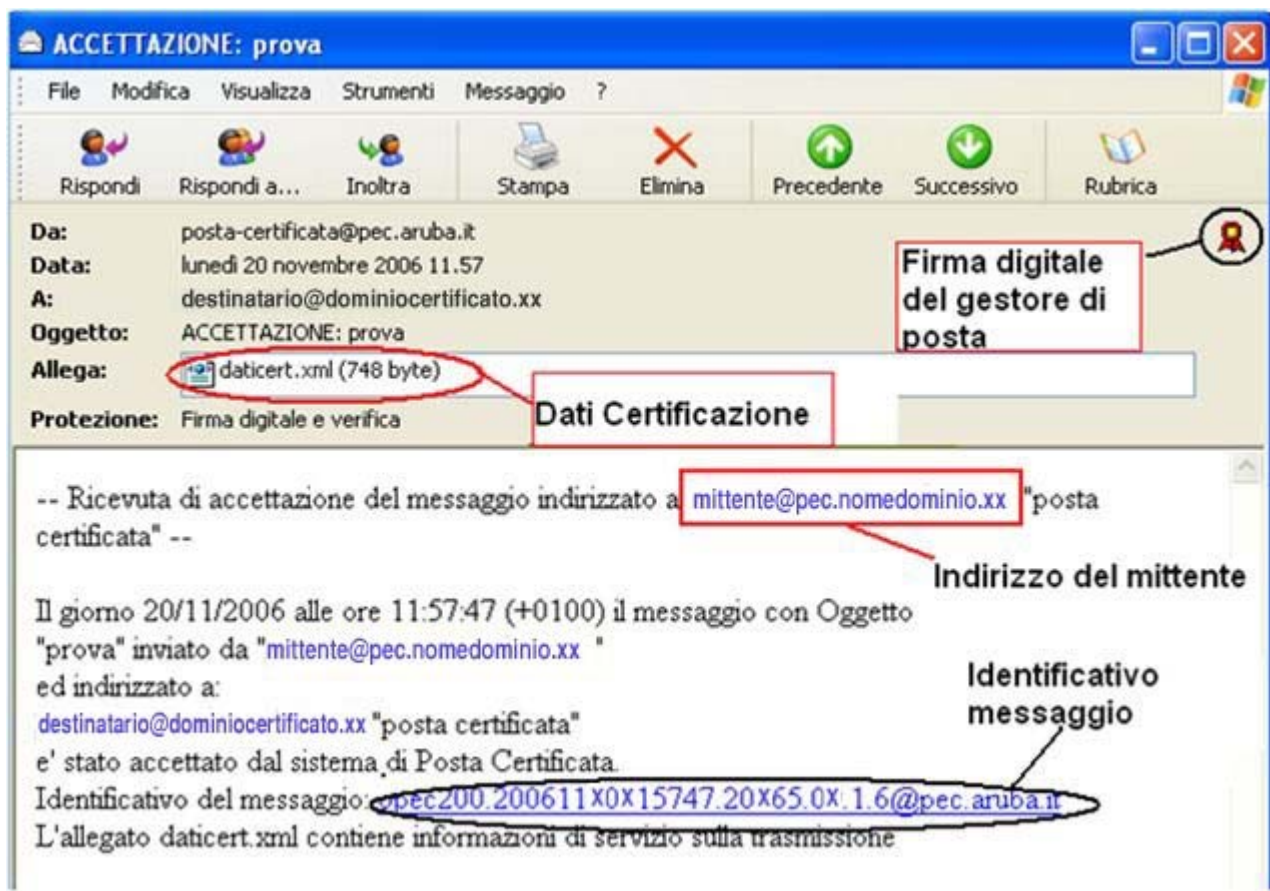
ACCETTAZIONE: prova

File Modifica Visualizza Strumenti Messaggio ?

Rispondi Rispondi a... Inoltra Stampa Elimina Precedente Successivo Rubrica

Da: posta-certificata@pec.aruba.it
Data: lunedì 20 novembre 2006 11.57
A: destinatario@dominiocertificato.xx
Oggetto: ACCETTAZIONE: prova
Allega: daticert.xml (748 byte)
Protezione: Firma digitale e verifica

Firma digitale del gestore di posta

Dati Certificazione

-- Ricevuta di accettazione del messaggio indirizzato a mittente@pec.nomedominio.xx "posta certificata" --

Indirizzo del mittente

Il giorno 20/11/2006 alle ore 11:57:47 (+0100) il messaggio con Oggetto "prova" inviato da "mittente@pec.nomedominio.xx "
ed indirizzato a:
destinatario@dominiocertificato.xx "posta certificata"
e' stato accettato dal sistema di Posta Certificata.
Identificativo del messaggio: opec200.200611X0X15747.20X65.0X.1.6@pec.aruba.it
L'allegato daticert.xml contiene informazioni di servizio sulla trasmissione

Identificativo messaggio